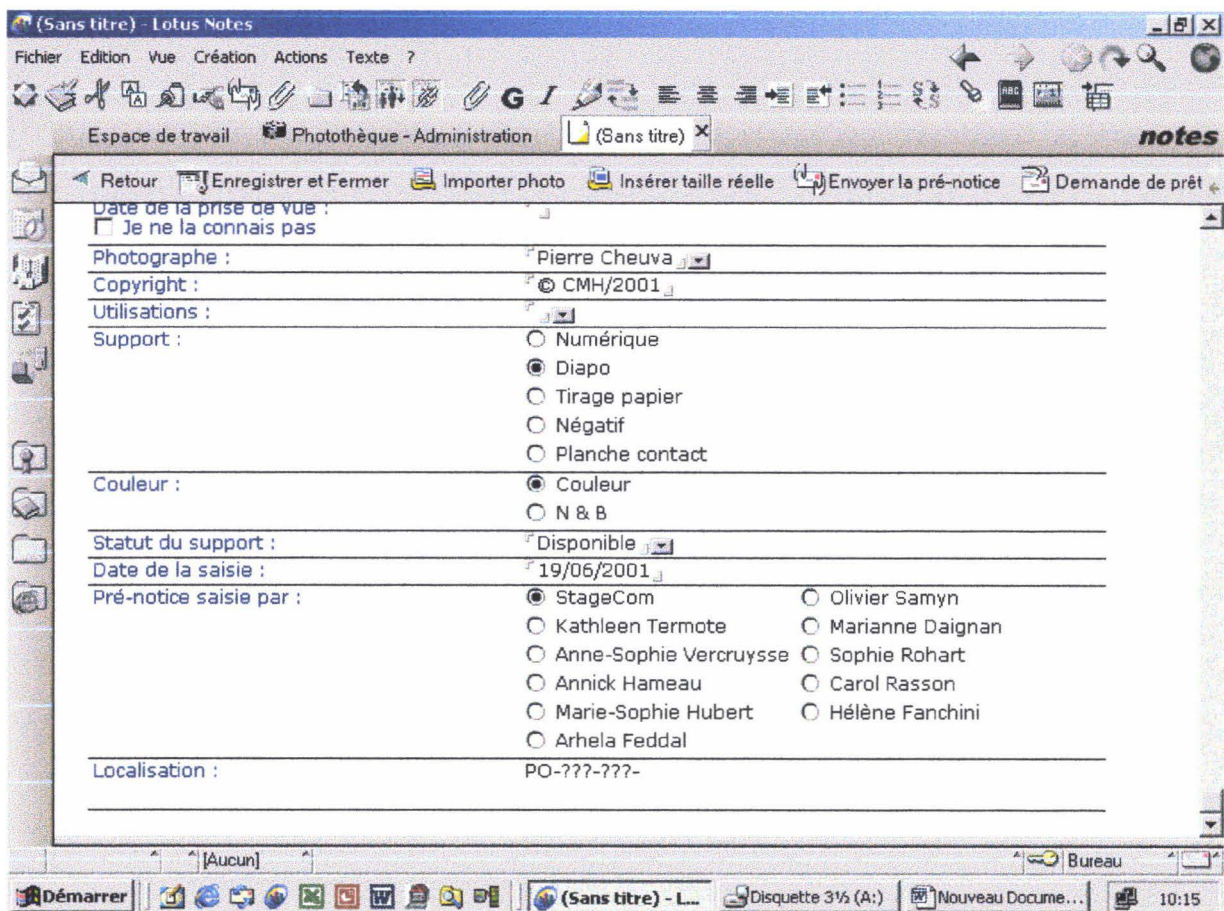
(Sans titre) - Lotus Notes

Fichier Edition Vue Création Actions Texte ?

Espace de travail Photothèque - Administration (Sans titre) ×

notes

Retour Enregistrer et Fermer Importer photo Insérer taille réelle Envoyer la pré-notice Demande de prêt

Date de la prise de vue :
☐ Je ne la connais pas

| | |
|---|---|
| Photographe : | Pierre Cheuva |
| Copyright : | © CMH/2001 |
| Utilisations : | |
| Support : | ○ Numérique<br>◉ Diapo<br>○ Tirage papier<br>○ Négatif<br>○ Planche contact |
| Couleur : | ◉ Couleur<br>○ N & B |
| Statut du support : | Disponible |
| Date de la saisie : | 19/06/2001 |
| Pré-notice saisie par : | ◉ StageCom ○ Olivier Samyn<br>○ Kathleen Termote ○ Marianne Daignan<br>○ Anne-Sophie Vercruysse ○ Sophie Rohart<br>○ Annick Hameau ○ Carol Rasson<br>○ Marie-Sophie Hubert ○ Hélène Fanchini<br>○ Arhela Feddal |
| Localisation : | PO-???-???- |

[Aucun]

Bureau

Démarrer (Sans titre) - L... Disquette 3½ (A:) Nouveau Docume... 10:15